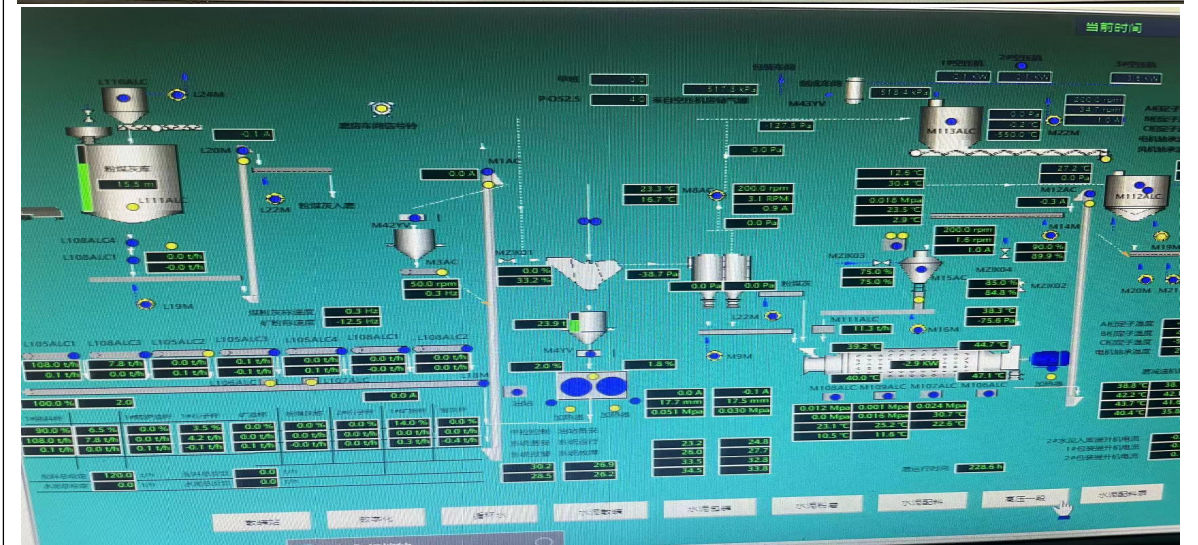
当前时间

L118ALC
L24M
粉煤灰库
15.5 m
L111ALC
-0.1 A
L20M
L22M
粉煤灰入磨
L108ALC4
L108ALC1
0.0 t/h
-0.0 t/h
L19M
M42YV
M3AC
50.0 rpm
0.3 Hz
0.3 Hz
-12.5 Hz
M1AC
0.0 A
MZK01
0.0 %
33.2 %
P0S2.5
4.0
517.4 kPa
M431V
127.5 Pa
0.0 Pa
518.4 kPa
23.3 °C
16.7 °C
M8AC
200.0 rpm
3.1 RPM
0.9 A
0.0 Pa
-38.7 Pa
0.0 Pa
0.0 Pa
L22M
M9M
23.90
M41YV
2.0 %
1.8 %
0.0 A
17.7 mm
0.051 Mpa
-0.1 A
17.5 mm
0.030 Mpa
M113ALC
0.0 A
2.4 °C
550.0 °C
M22M
200.0 rpm
12.6 °C
30.4 °C
0.018 Mpa
23.5 °C
2.9 °C
27.2 °C
0.0 Pa
-0.3 A
M12AC
M112ALC
M14M
200.0 rpm
1.8 rpm
1.0 A
90.0 %
89.9 %
MZK03
75.0 %
75.0 %
M15AC
MZK04
33.0 %
84.8 %
MZK02
M111ALC
11.3 t/h
M16M
33.8 °C
75.8 Pa
39.2 °C
44.7 °C
-2.9 KW
40.0 °C
47.1 °C
M108ALC
M109ALC
M107ALC
M106ALC
0.012 Mpa
0.0 Mpa
23.1 °C
10.5 °C
0.001 Mpa
0.018 Mpa
25.2 °C
11.6 °C
0.024 Mpa
30.7 °C
22.6 °C
M19M
M20M
M21
L105ALC1
L108ALC3
L105ALC2
L105ALC3
L105ALC4
L108ALC1
L108ALC2
108.0 t/h
0.1 t/h
7.8 t/h
0.0 t/h
0.0 t/h
0.1 t/h
0.0 t/h
0.1 t/h
0.0 t/h
0.1 t/h
0.0 t/h
-0.0 t/h
0.0 t/h
0.1 t/h
100.0 %
2.0
0.0 A
90.0 %
108.0 t/h
0.1 t/h
6.5 %
7.8 t/h
0.0 t/h
0.0 %
0.0 t/h
0.1 t/h
3.5 %
4.2 t/h
-0.1 t/h
0.0 %
0.0 t/h
0.1 t/h
0.0 %
0.0 t/h
0.1 t/h
0.0 %
0.0 t/h
0.0 t/h
14.0 %
0.0 t/h
0.1 t/h
0.0 %
0.0 t/h
-0.4 t/h
120.0
0.0
0.0
0.0
23.2
26.0
33.5
34.5
24.8
27.7
33.2
33.8
30.2
28.5
26.9
28.2
228.6 h
38.8 °C
42.2 °C
41.2 °C
40.4 °C
35.9
AB定子温度
BC定子温度
CA定子温度
电机轴承温度
粉煤站
熟料库
操作台
水泥磨磨
水泥磨磨
水泥粉磨
水泥配料
第三磨
水泥配料票